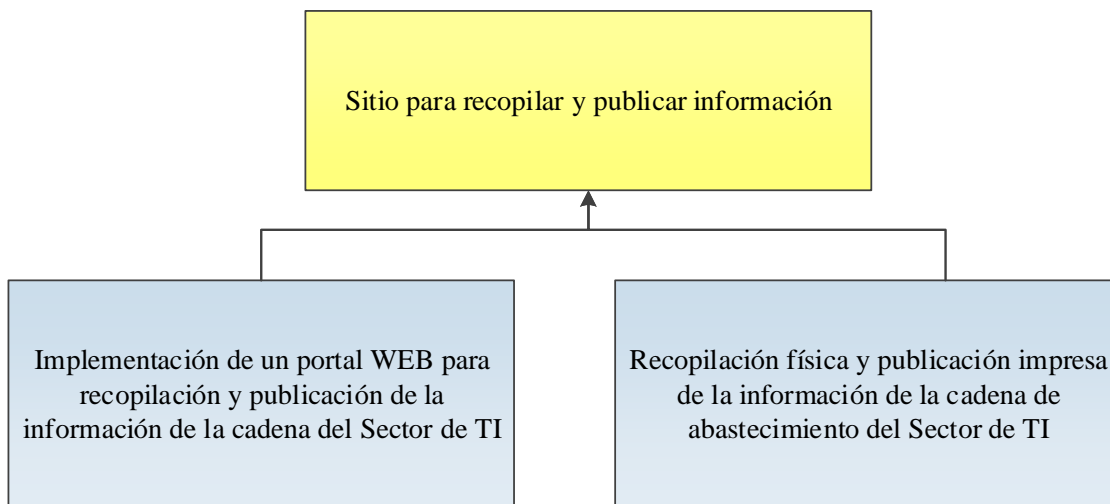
Sitio para recopilar y publicar información

Implementación de un portal WEB para recopilación y publicación de la información de la cadena del Sector de TI

Recopilación física y publicación impresa de la información de la cadena de abastecimiento del Sector de TI